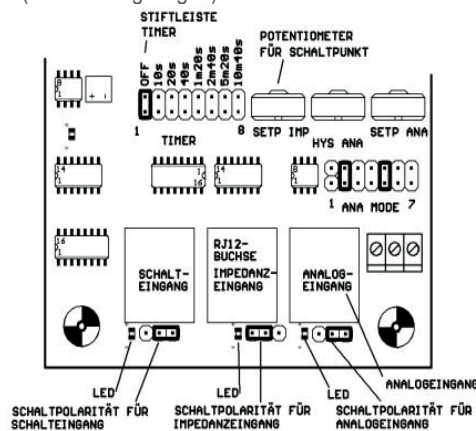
STIFTLEISTE TIMER

OFF 10s 20s 40s 1m20s 2m40s 5m20s 10m40s

1 8

POTENTIOMETER FÜR SCHALTPUNKT

SETP IMP SETP ANA

TIMER

HYS ANA

1 ANA MODE 7

+ -

8 1

14 1

14 1

16 1

14 1

8 1

16 1

SCHALT-EINGANG

RJ12-BUCHSE IMPEDANZ-EINGANG

ANALOG-EINGANG

LED

LED

LED

ANALOGEINGANG

SCHALTPOLARITÄT FÜR SCHALTEINGANG

SCHALTPOLARITÄT FÜR IMPEDANZEINGANG

SCHALTPOLARITÄT FÜR ANALOGEINGANG